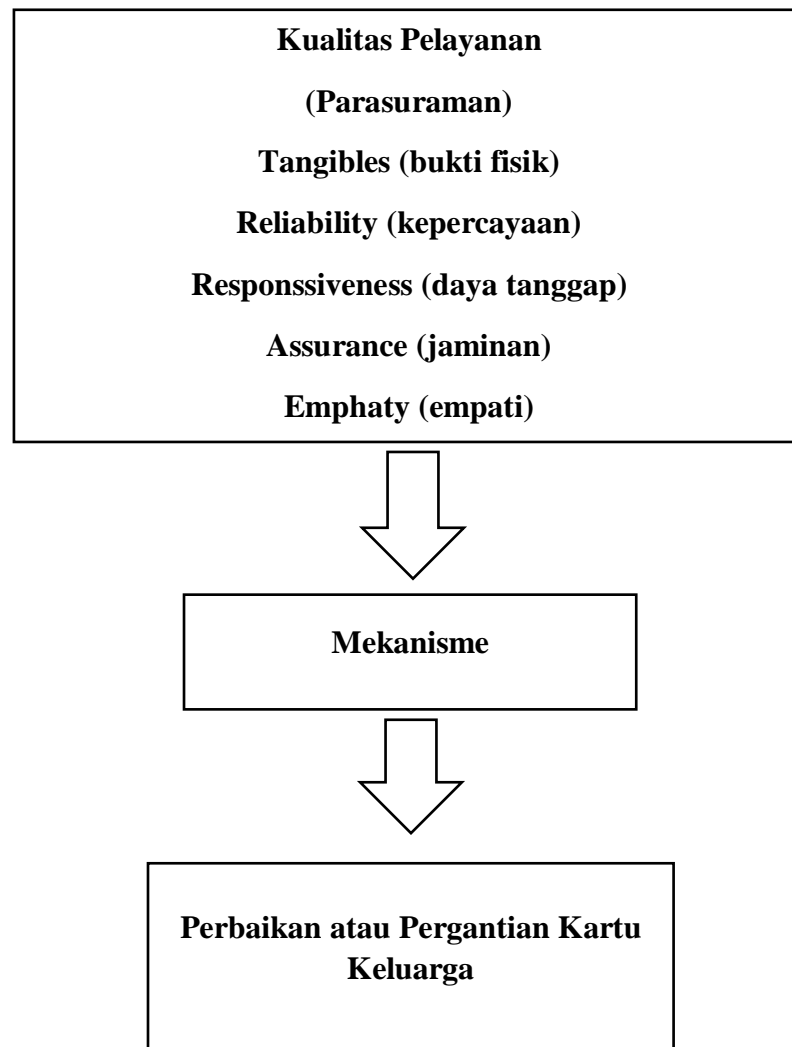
Kualitas Pelayanan

(Parasuraman)

Tangibles (bukti fisik)

Reliability (kepercayaan)

Responssiveness (daya tanggap)

Assurance (jaminan)

Emphaty (empati)

Mekanisme

Perbaikan atau Pergantian Kartu Keluarga